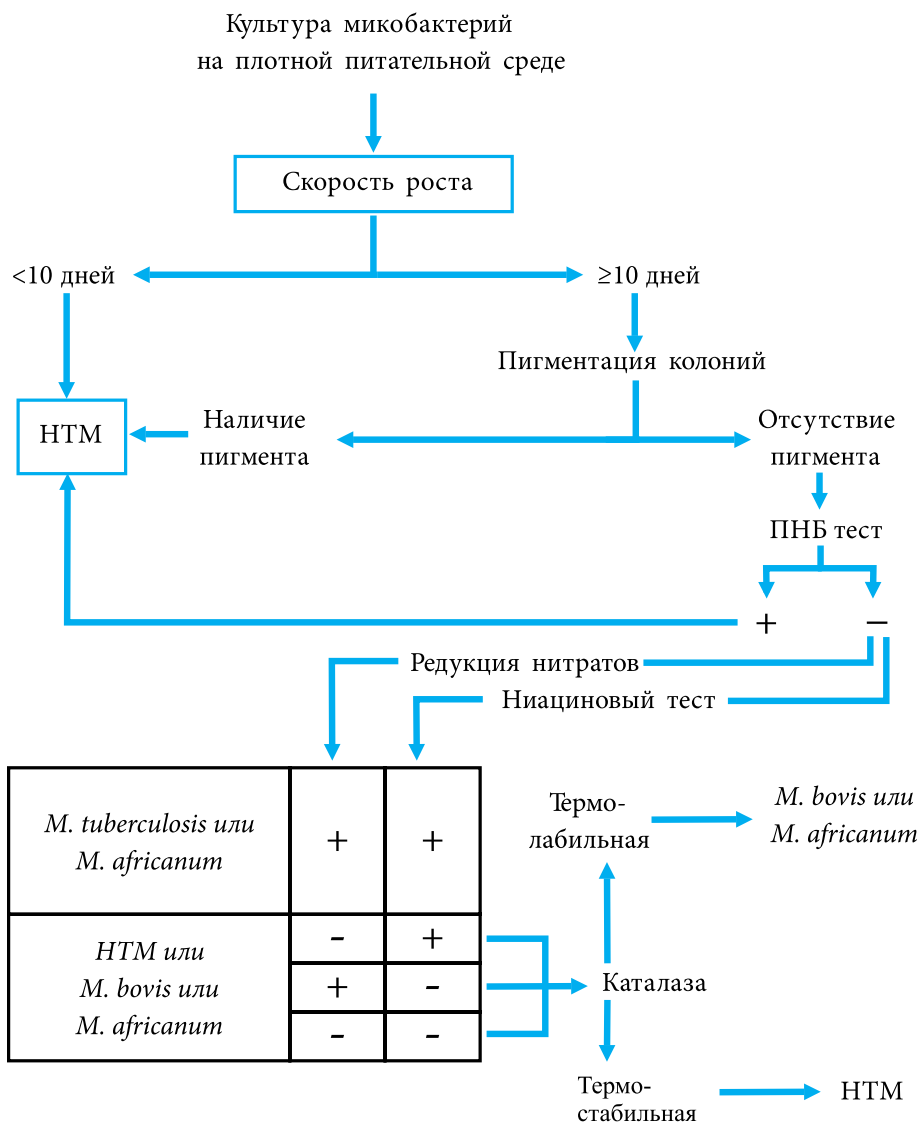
Культура микобактерий на плотной питательной среде

Скорость роста

<10 дней

≥10 дней

Пигментация колоний

НТМ

Наличие пигмента

Отсутствие пигмента

ПНБ тест

+

−

Редукция нитратов

Ниациновый тест

| *M. tuberculosis или M. africanum* | + | + |
|---|---|---|
| *НТМ или M. bovis или M. africanum* | - | + |
| | + | - |
| | - | - |

Термо-лабильная

*M. bovis или M. africanum*

Каталаза

Термо-стабильная

НТМ